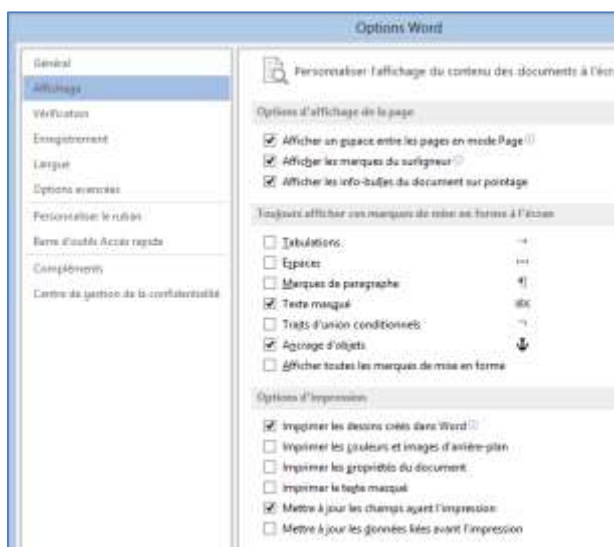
Options Word

Général
Affichage
Vérification
Enregistrement
Langue
Options avancées
Personnaliser le ruban
Barre d'outils Accès rapide
Compléments
Centre de gestion de la confidentialité

Personnaliser l'affichage du contenu des documents à l'écr

Options d'affichage de la page

Afficher un espace entre les pages en mode Page
Afficher les marques du surligneur
Afficher les info-bulles du document sur pointage

Toujours afficher ces marques de mise en forme à l'écran

Tabulations →
Espaces ···
Marques de paragraphe ¶
Texte masqué abc
Traits d'union conditionnels ¬
Ancrage d'objets ⚓
Afficher toutes les marques de mise en forme

Options d'impression

Imprimer les dessins créés dans Word
Imprimer les couleurs et images d'arrière-plan
Imprimer les propriétés du document
Imprimer le texte masqué
Mettre à jour les champs avant l'impression
Mettre à jour les données liées avant l'impression